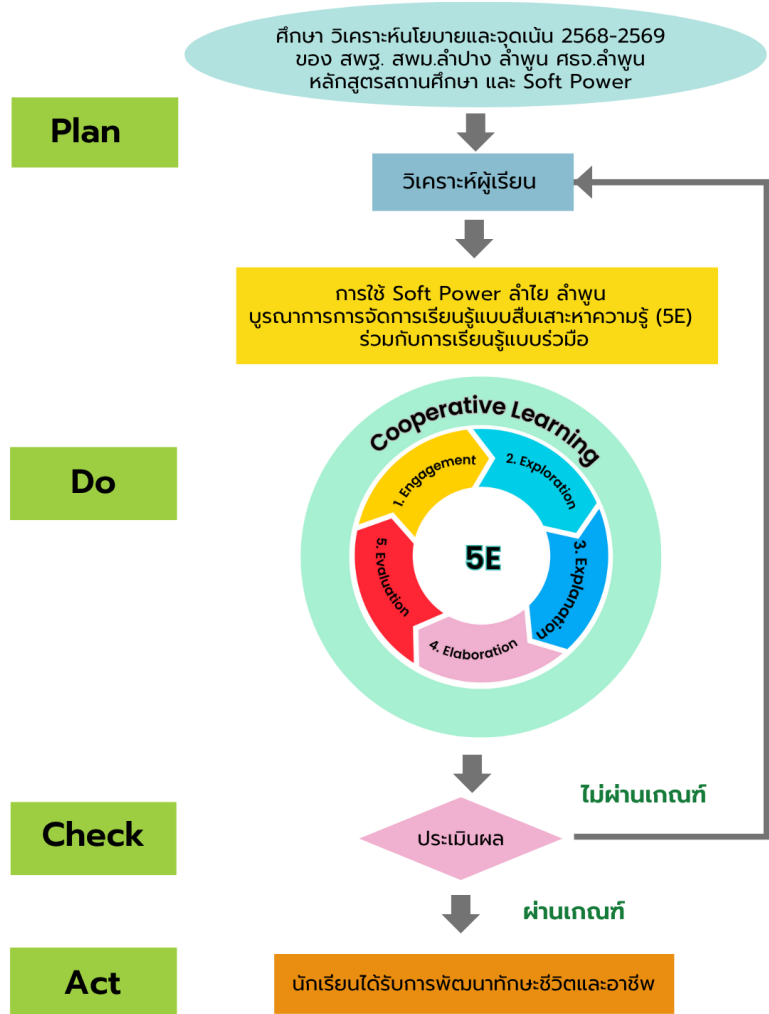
ศึกษา วิเคราะห์นโยบายและจุดเน้น 2568-2569 ของ สพฐ. สพม.ลำปาง ลำพูน ศธจ.ลำพูน หลักสูตรสถานศึกษา และ Soft Power

Plan

วิเคราะห์ผู้เรียน

การใช้ Soft Power ลำไย ลำพูน บูรณาการการจัดการเรียนรู้แบบสืบเสาะหาความรู้ (5E) ร่วมกับการเรียนรู้แบบร่วมมือ

Do

Cooperative Learning

1. Engagement

2. Exploration

3. Explanation

4. Elaboration

5. Evaluation

5E

Check

ประเมินผล

ไม่ผ่านเกณฑ์

ผ่านเกณฑ์

Act

นักเรียนได้รับการพัฒนาทักษะชีวิตและอาชีพ